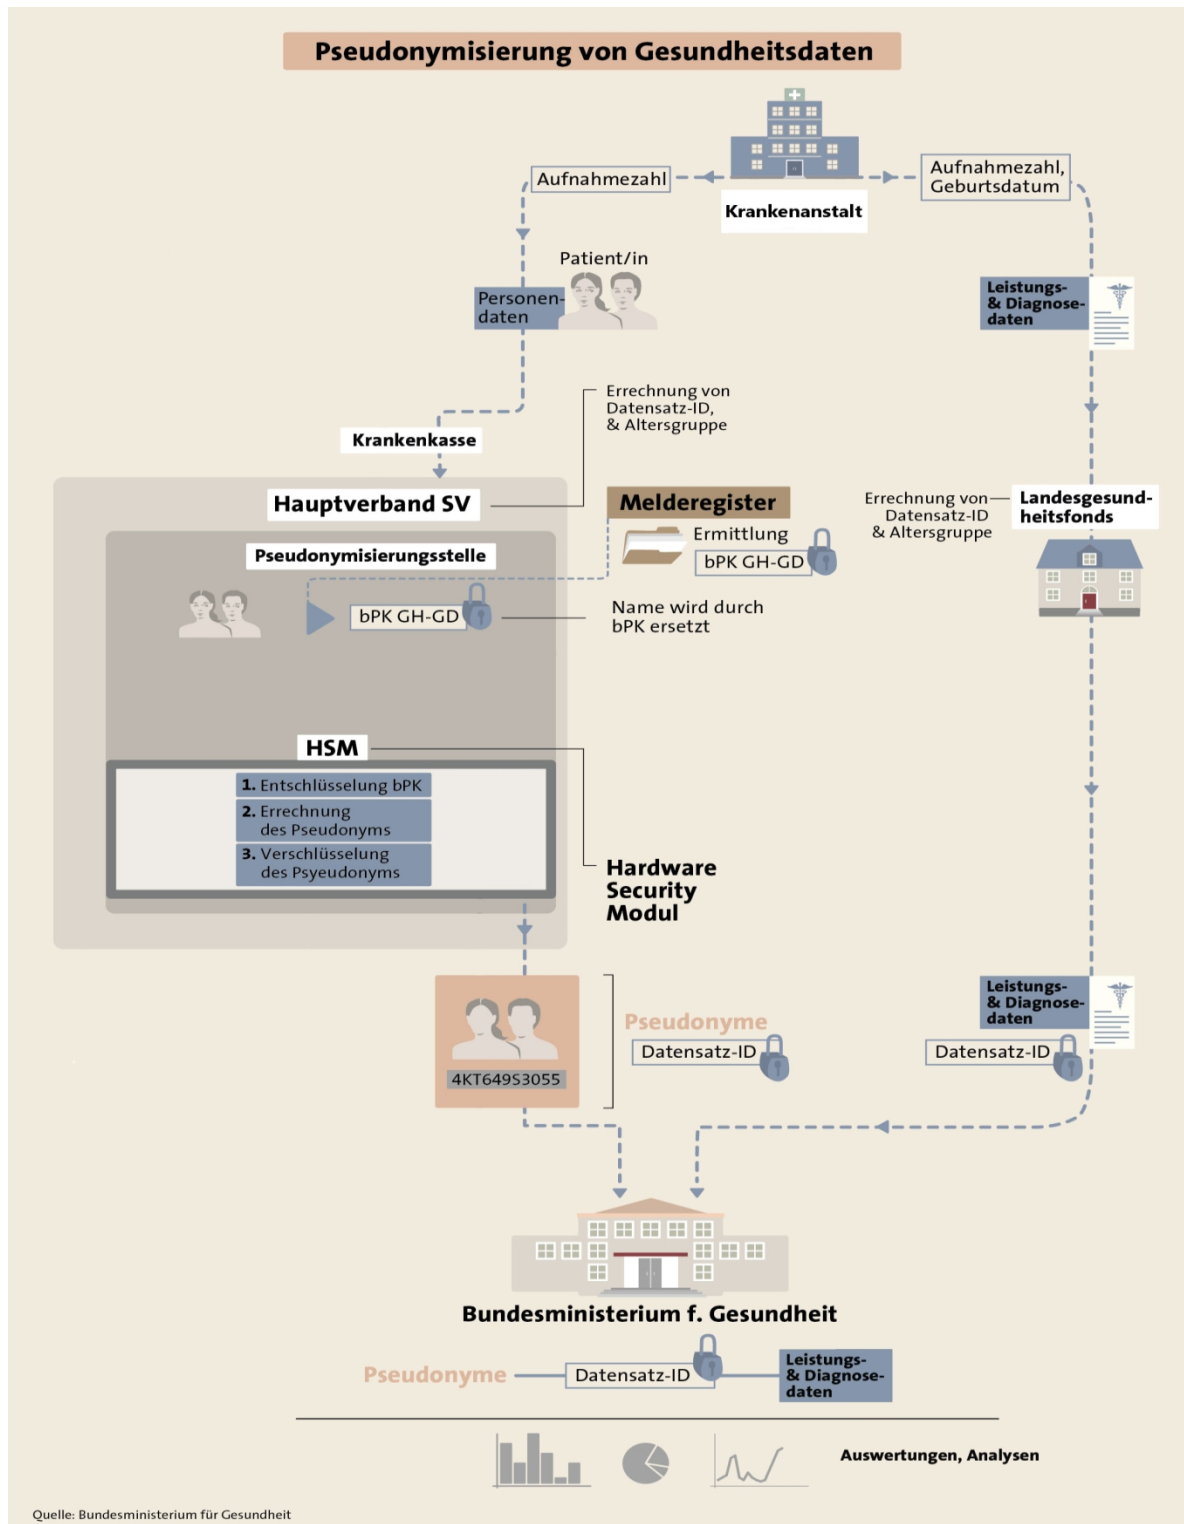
Pseudonymisierung von Gesundheitsdaten

Aufnahmezahl

Krankenanstalt

Aufnahmezahl, Geburtsdatum

Patient/in

Personendaten

Leistungs- & Diagnosedaten

Errechnung von Datensatz-ID, & Altersgruppe

Krankenkasse

Hauptverband SV

Melderegister

Ermittlung

bPK GH-GD

Errechnung von Datensatz-ID & Altersgruppe

Landesgesundheitsfonds

Pseudonymisierungsstelle

bPK GH-GD

Name wird durch bPK ersetzt

HSM

1. Entschlüsselung bPK
2. Errechnung des Pseudonyms
3. Verschlüsselung des Psyeudonyms

Hardware Security Modul

Leistungs- & Diagnosedaten

Pseudonyme

Datensatz-ID

Datensatz-ID

4KT649S3055

Bundesministerium f. Gesundheit

Pseudonyme

Datensatz-ID

Leistungs- & Diagnosedaten

Auswertungen, Analysen

Quelle: Bundesministerium für Gesundheit